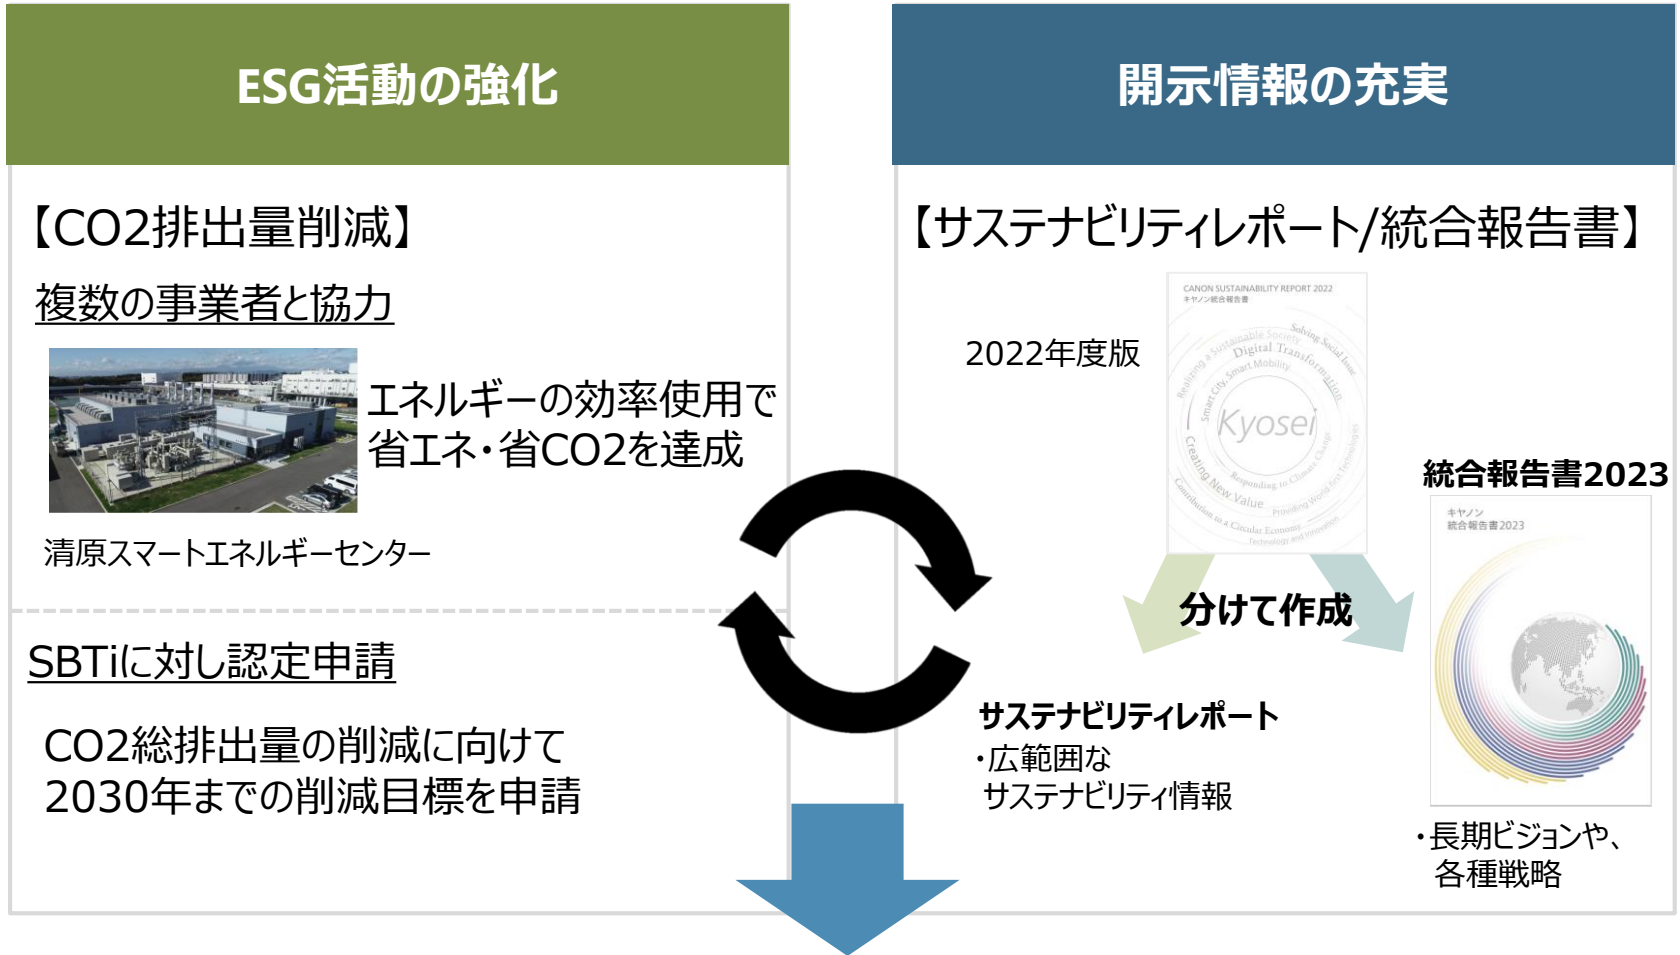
ESG活動の強化

【CO2排出量削減】

複数の事業者と協力

エネルギーの効率使用で省エネ・省CO2を達成

清原スマートエネルギーセンター

SBTiに対し認定申請

CO2総排出量の削減に向けて2030年までの削減目標を申請

開示情報の充実

【サステナビリティレポート/統合報告書】

2022年度版

CANON SUSTAINABILITY REPORT 2022
キヤノン統合報告書

Kyosei

分けて作成

統合報告書2023

キヤノン
統合報告書2023

サステナビリティレポート
・広範囲な
サステナビリティ情報

・長期ビジョンや、
各種戦略